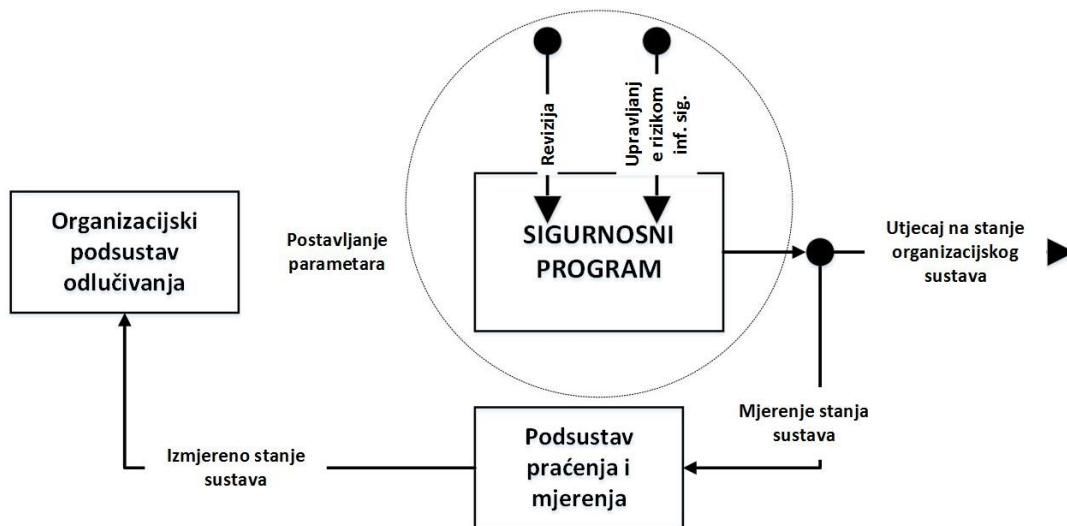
Revizija

Upravljanje rizikom inf. sig.

Organizacijski podsustav odlučivanja

Postavljanje parametara

SIGURNOSNI PROGRAM

Utjecaj na stanje organizacijskog sustava

Mjerenje stanja sustava

Izmjereno stanje sustava

Podsustav praćenja i mjerenja